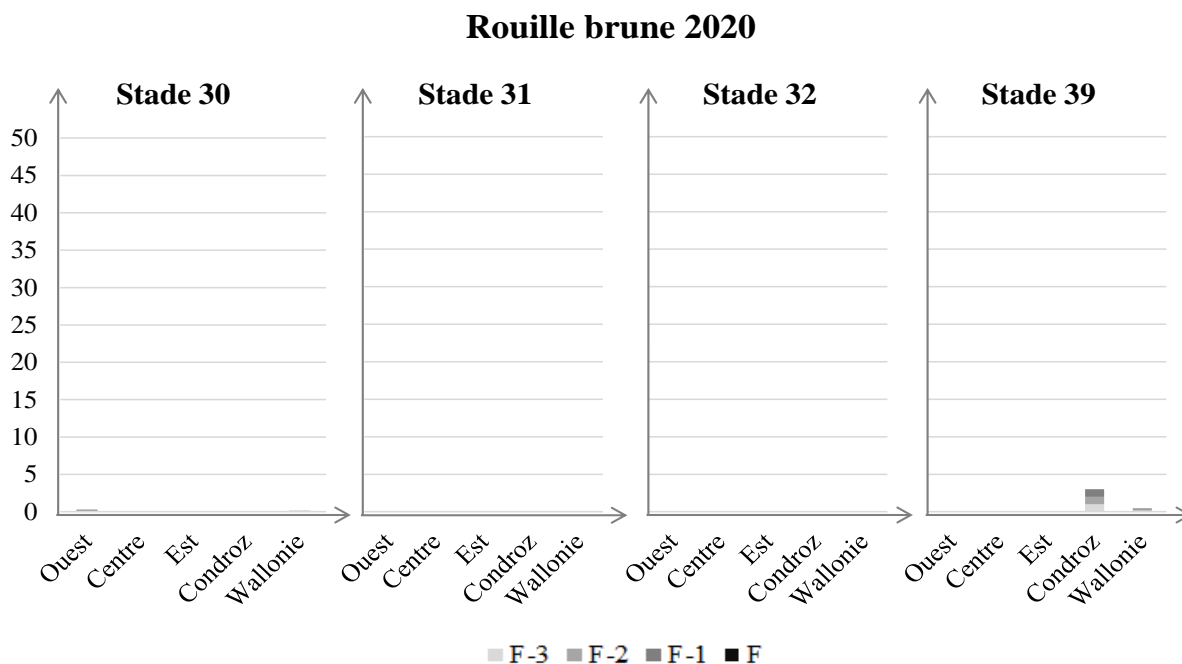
Rouille brune 2020

Stade 30

Stade 31

Stade 32

Stade 39

50
45
40
35
30
25
20
15
10
5
0

Ouest Centre Est Condroz Wallonie

Ouest Centre Est Condroz Wallonie

Ouest Centre Est Condroz Wallonie

Ouest Centre Est Condroz Wallonie

F-3 F-2 F-1 F